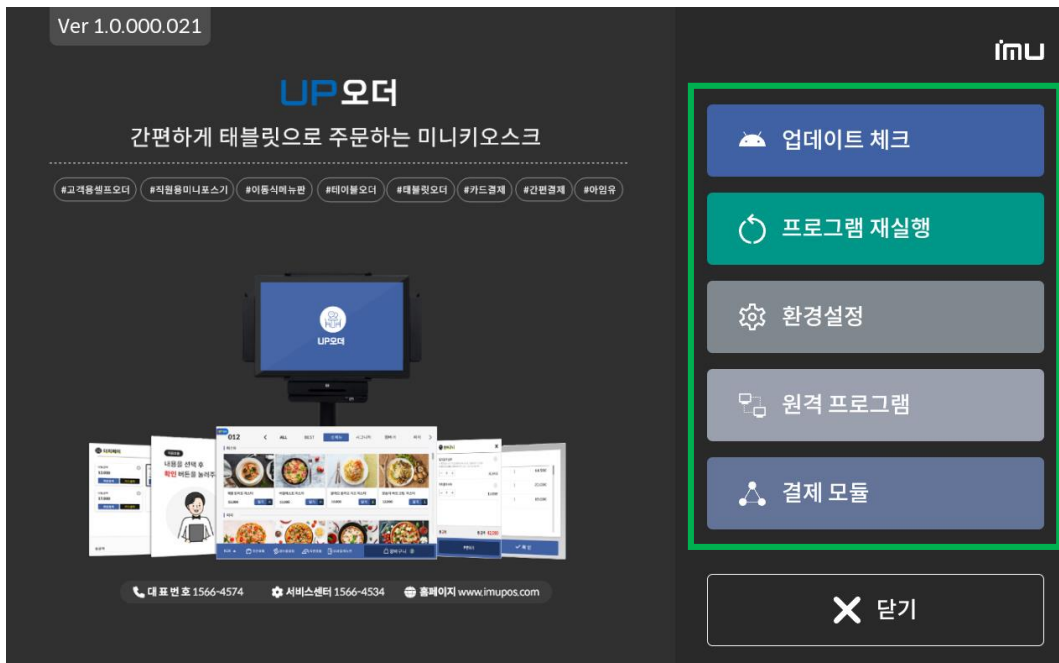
Ver 1.0.000.021

UP오더

간편하게 태블릿으로 주문하는 미니키오스크

#고객용셀프오더 #직원용미니포스기 #이동식메뉴판 #테이블오더 #태블릿오더 #카드결제 #간편결제 #아임유

UP오더

012 ALL

내용을 선택 후 확인 버튼을 눌러주

대표번호 1566-4574 서비스센터 1566-4534 홈페이지 www.imupos.com

imu

업데이트 체크

프로그램 재실행

환경설정

원격 프로그램

결제 모듈

닫기